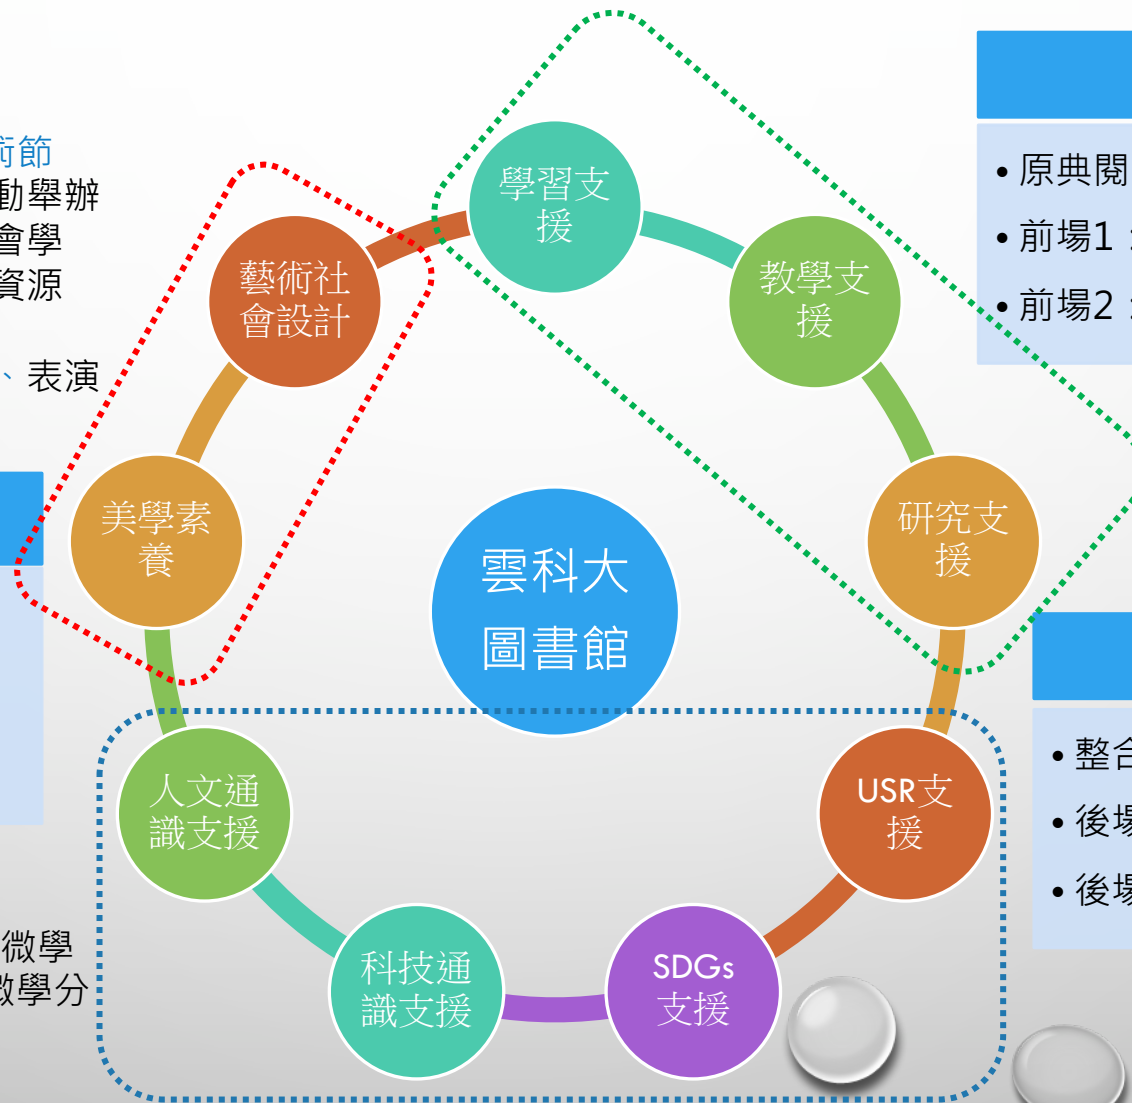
術節
動舉辦
會學
資源
、表演

微學
微學分

藝術社會設計

學習支援

教學支援

美學素養

雲科大圖書館

研究支援

人文通識支援

USR支援

科技通識支援

SDGs支援

• 原典閱
• 前場1
• 前場2

• 整合
• 後場
• 後場